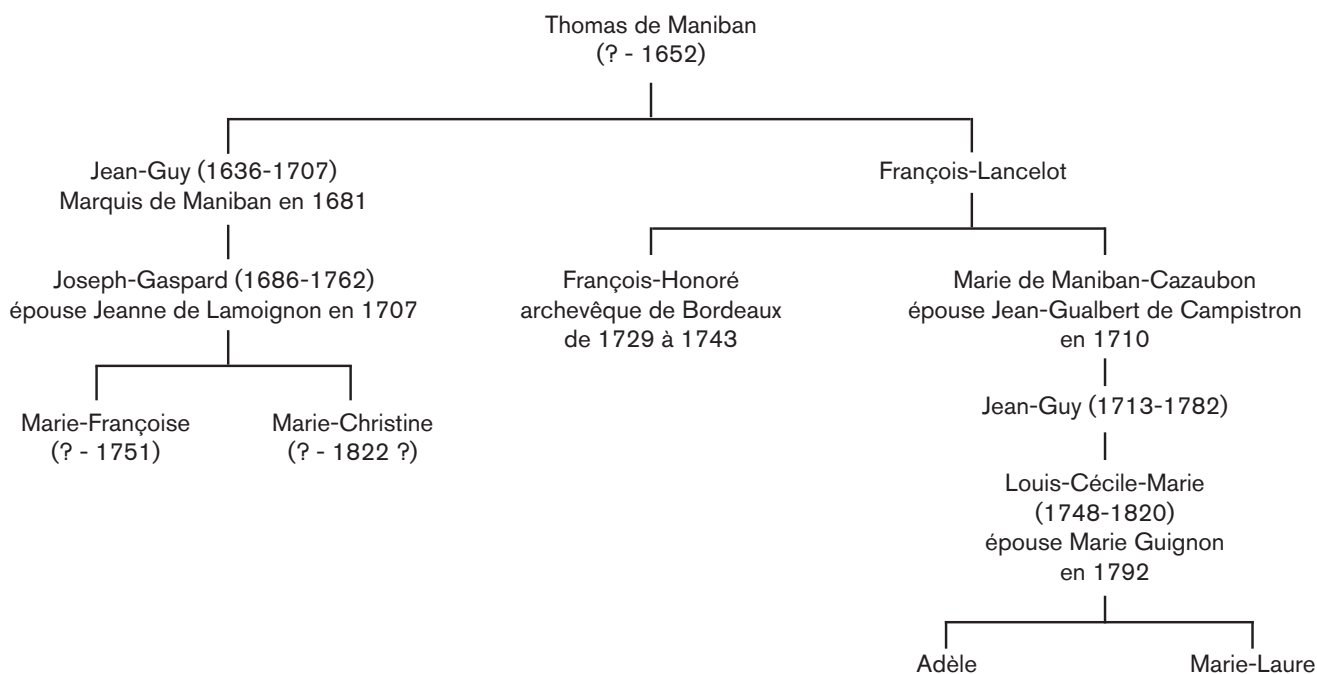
Thomas de Maniban
(? - 1652)

Jean-Guy (1636-1707)
Marquis de Maniban en 1681

François-Lancelot

Joseph-Gaspard (1686-1762)
épouse Jeanne de Lamoignon en 1707

François-Honoré
archevêque de Bordeaux
de 1729 à 1743

Marie de Maniban-Cazaubon
épouse Jean-Gualbert de Campistron
en 1710

Marie-Françoise
(? - 1751)

Marie-Christine
(? - 1822 ?)

Jean-Guy (1713-1782)

Louis-Cécile-Marie
(1748-1820)
épouse Marie Guignon
en 1792

Adèle

Marie-Laure